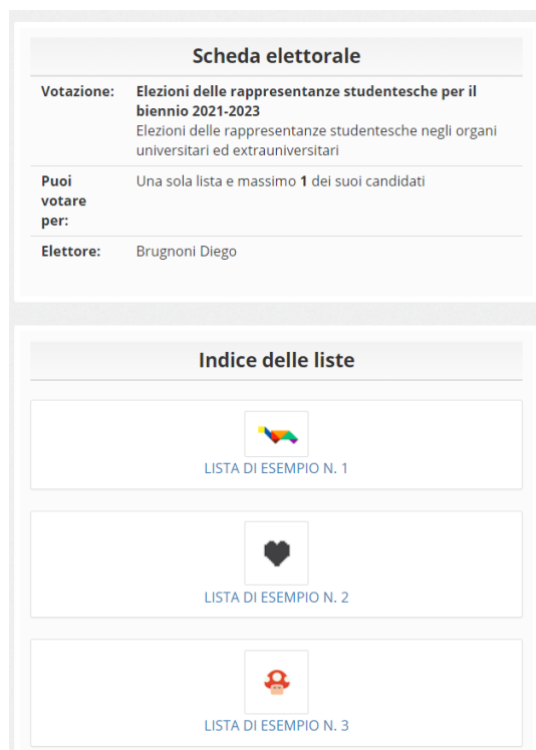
Scheda elettorale

| | |
|---|---|
| **Votazione:** | **Elezioni delle rappresentanze studentesche per il biennio 2021-2023** Elezioni delle rappresentanze studentesche negli organi universitari ed extrauniversitari |
| **Puoi votare per:** | Una sola lista e massimo **1** dei suoi candidati |
| **Elettore:** | Brugnoni Diego |

Indice delle liste

LISTA DI ESEMPIO N. 1

LISTA DI ESEMPIO N. 2

LISTA DI ESEMPIO N. 3